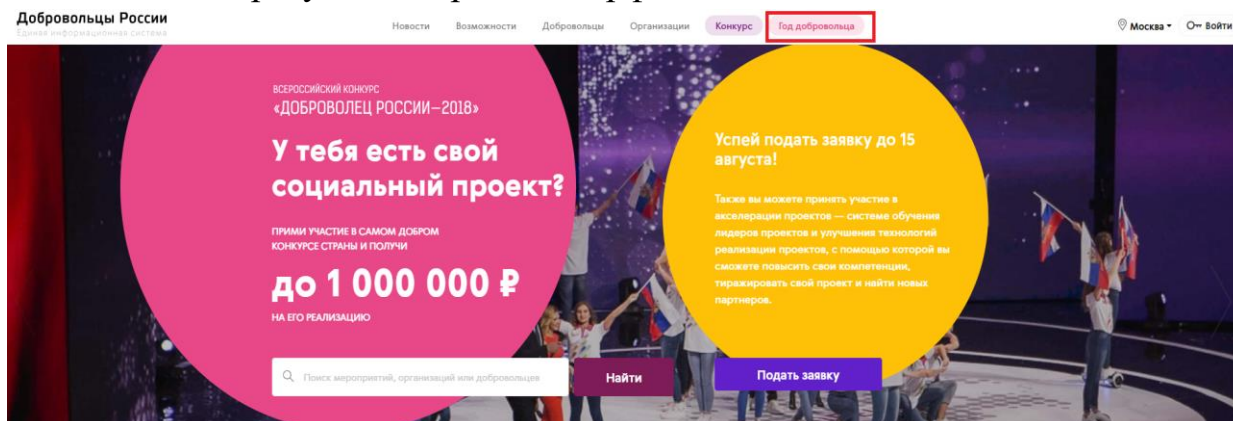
Добровольцы России
Единая информационная система

Новости Возможности Добровольцы Организации Конкурс Год добровольца

Москва Войти

ВСЕРОССИЙСКИЙ КОНКУРС
«ДОБРОВОЛЕЦ РОССИИ–2018»

У тебя есть свой социальный проект?

ПРИМИ УЧАСТИЕ В САМОМ ДОБРОМ КОНКУРСЕ СТРАНЫ И ПОЛУЧИ

до 1 000 000 ₽

НА ЕГО РЕАЛИЗАЦИЮ

Успей подать заявку до 15 августа!

Также вы можете принять участие в акселерации проектов — системе обучения лидеров проектов и улучшения технологий реализации проектов, с помощью которой вы сможете повысить свои компетенции, тиражировать свой проект и найти новых партнеров.

Поиск мероприятий, организаций или добровольцев

Найти

Подать заявку